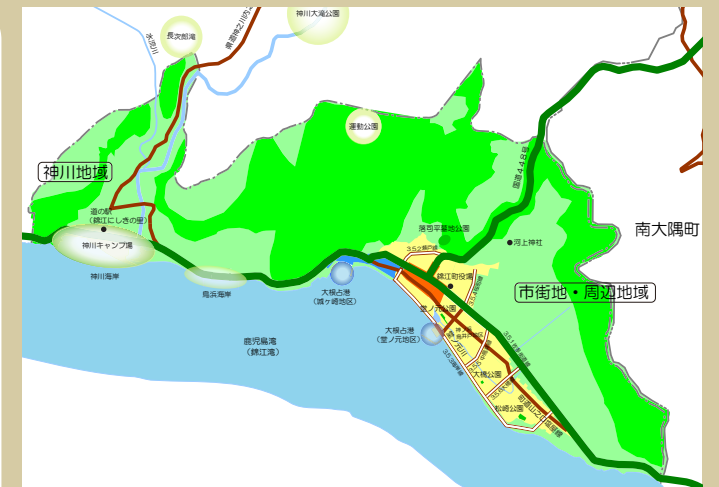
神川大滝公園
長次郎滝
県道鹿之川内線
本城川
神川地域
道の駅
(錦江にしきの里)
神川キャンプ場
神川海岸
運動公園
国道448号
城山公園
河上神社
南大隅町
352号線
錦江町役場
市街地・周辺地域
鳥浜海岸
大根占港
(城ヶ崎地区)
大根占港
(雪ノ元地区)
鹿児島湾
(錦江湾)
大橋公園
松崎公園
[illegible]